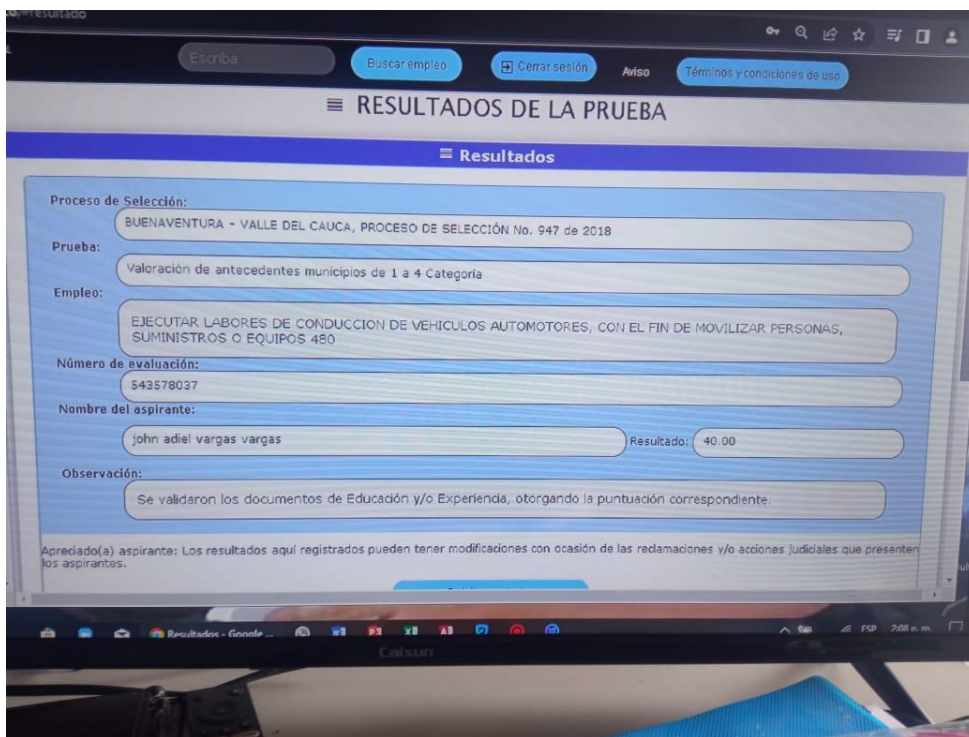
=resultado

Escriba

Buscar empleo

Cerrar sesión

Aviso

Términos y condiciones de uso

≡ RESULTADOS DE LA PRUEBA

≡ Resultados

Proceso de Selección:

BUENAVENTURA - VALLE DEL CAUCA, PROCESO DE SELECCIÓN No. 947 de 2018

Prueba:

Valoración de antecedentes municipios de 1 a 4 Categoría

Empleo:

EJECUTAR LABORES DE CONDUCCION DE VEHICULOS AUTOMOTORES, CON EL FIN DE MOVILIZAR PERSONAS, SUMINISTROS O EQUIPOS 480

Número de evaluación:

543578037

Nombre del aspirante:

john adiel vargas vargas

Resultado: 40.00

Observación:

Se validaron los documentos de Educación y/o Experiencia, otorgando la puntuación correspondiente.

Apreciado(a) aspirante: Los resultados aquí registrados pueden tener modificaciones con ocasión de las reclamaciones y/o acciones judiciales que presenten los aspirantes.

Resultados - Google ...

ESP 2:08 p. m.

Caixun